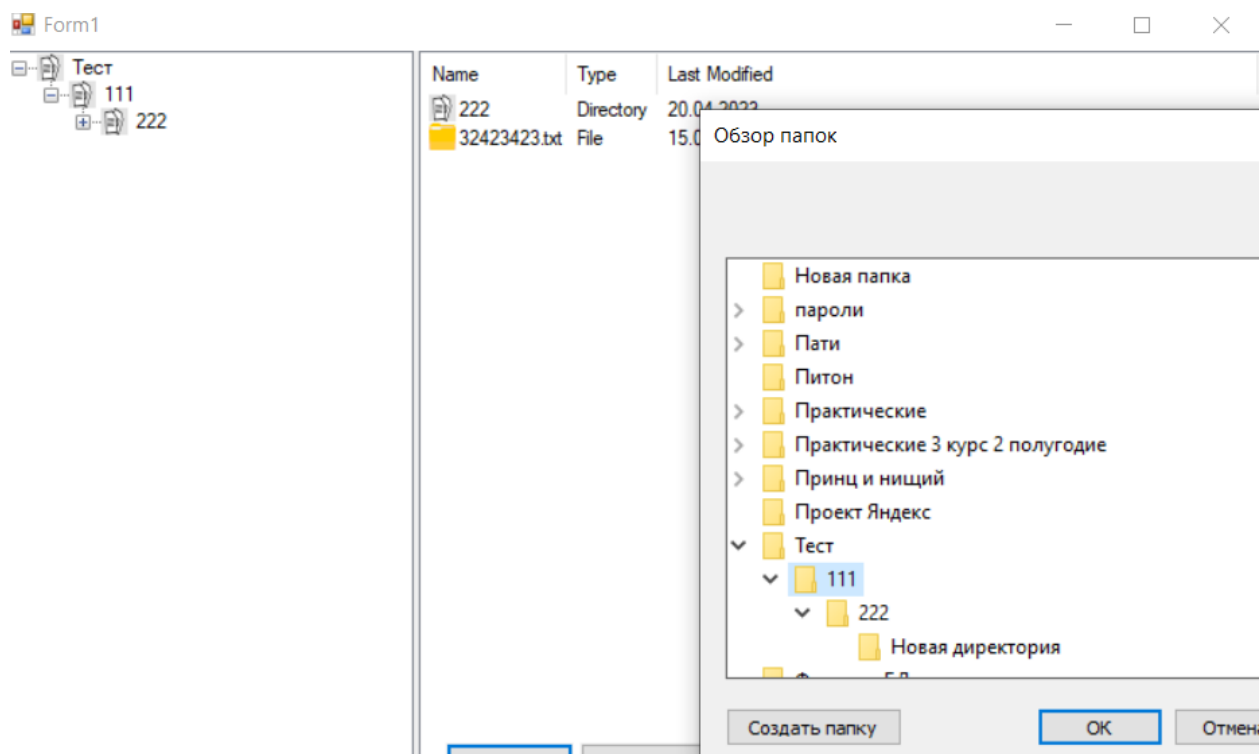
Form1

Тест
111
222

| Name | Type | Last Modified |
|---|---|---|
| 222 | Directory | 20.04.2022 |
| 32423423.txt | File | 15.0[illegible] |

Обзор папок

Новая папка
пароли
Пати
Питон
Практические
Практические 3 курс 2 полугодие
Принц и нищий
Проект Яндекс
Тест
111
222
Новая директория
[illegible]

Создать папку
OK
Отмена